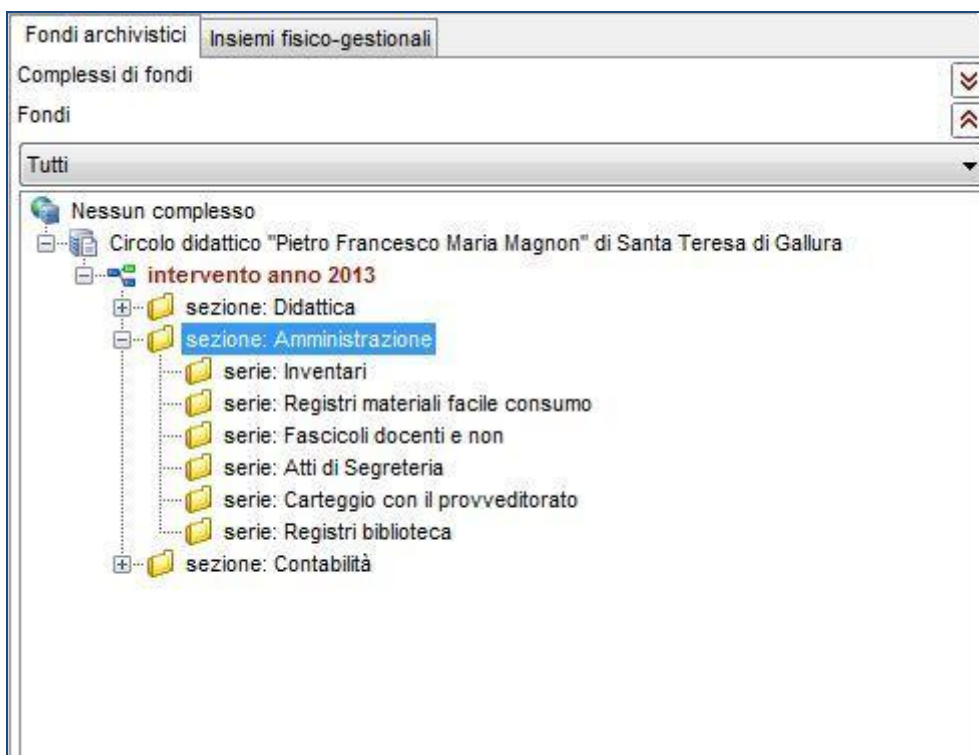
Fondi archivistici | Insiemi fisico-gestionali

Complessi di fondi

Fondi

Tutti

Nessun complesso

Circolo didattico "Pietro Francesco Maria Magnon" di Santa Teresa di Gallura

intervento anno 2013

sezione: Didattica

sezione: Amministrazione

serie: Inventari

serie: Registri materiali facile consumo

serie: Fascicoli docenti e non

serie: Atti di Segreteria

serie: Carteggio con il provveditorato

serie: Registri biblioteca

sezione: Contabilità